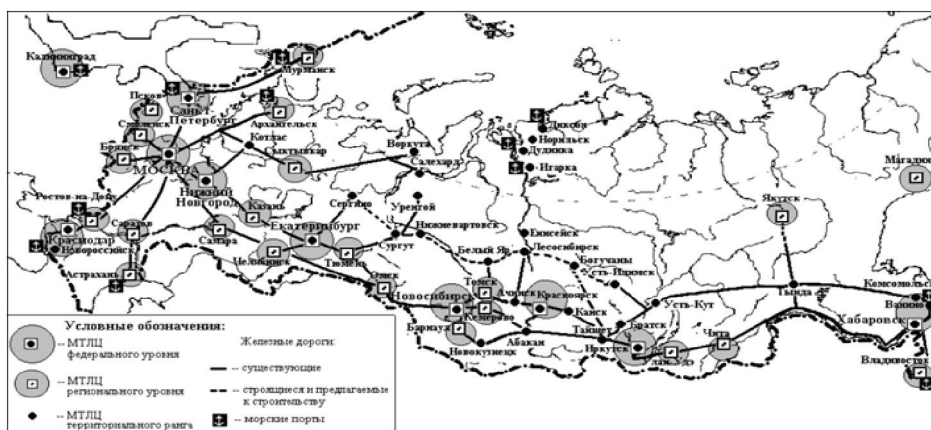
Калининград
Мурманск
Псков
Санкт-Петербург
Смоленск
Архангельск
Брянск
Котлас
Сыктывкар
МОСКВА
Воркута
Салехард
Диксон
Норильск
Дудинка
Игарка
Магадан
Нижний Новгород
Ростов-на-Дону
Саратов
Казань
Екатеринбург
Серпово
Уренгой
Нижневартовск
Якутск
Краснодар
Новороссийск
Самара
Сургут
Белый Яр
Енисейск
Лесосибирск
Богучаны
Усть-Илимск
Астрахань
Челябинск
Тюмень
Омск
Новосибирск
Томск
Ачинск
Красноярск
Усть-Кут
Тында
Комсомольск
Барнаул
Кемерово
Канск
Тайшет
Братск
Хабаровск
Новокузнецк
Абакан
Иркутск
Чита
Владивосток
Ванино
Условные обозначения:
– МТЛЦ федерального уровня
– МТЛЦ регионального уровня
– МТЛЦ территориального ранга
Железные дороги:
– существующие
– строящиеся и предлагаемые к строительству
– морские порты